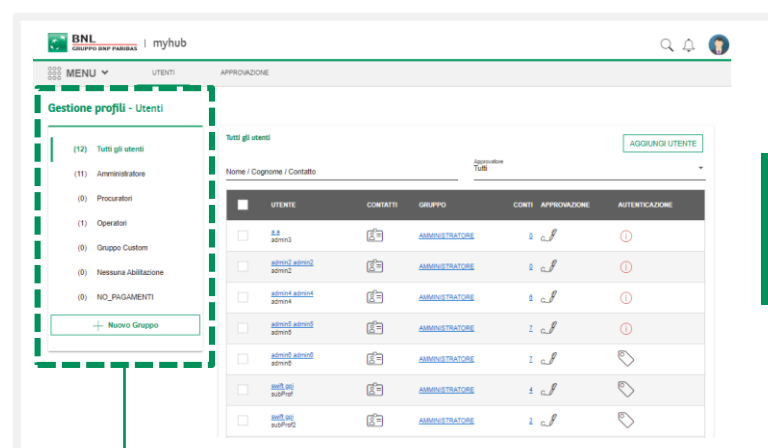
BNL GRUPPO BNP PARIBAS | myhub

MENU UTENTI APPROVAZIONE

Gestione profili - Utenti

(12) Tutti gli utenti
(11) Amministratore
(0) Procuratori
(1) Operatori
(0) Gruppo Custom
(0) Nessuna Abilitazione
(0) NO_PAGAMENTI
+ Nuovo Gruppo

Tutti gli utenti

AGGIUNGI UTENTE

Nome / Cognome / Contatto

Approvazione
Tutti

| | UTENTE | CONTATTI | GRUPPO | CONTI | APPROVAZIONE | AUTENTICAZIONE |
|---|---|---|---|---|---|---|
| | a a admin3 | | AMMINISTRATORE | 0 | | |
| | admin2 admin2 admin2 | | AMMINISTRATORE | 0 | | |
| | admin4 admin4 admin4 | | AMMINISTRATORE | 6 | | |
| | admin5 admin5 admin5 | | AMMINISTRATORE | 7 | | |
| | admin6 admin6 admin6 | | AMMINISTRATORE | 7 | | |
| | swift goi subProf | | AMMINISTRATORE | 4 | | |
| | swift goi subProf2 | | AMMINISTRATORE | 2 | | |